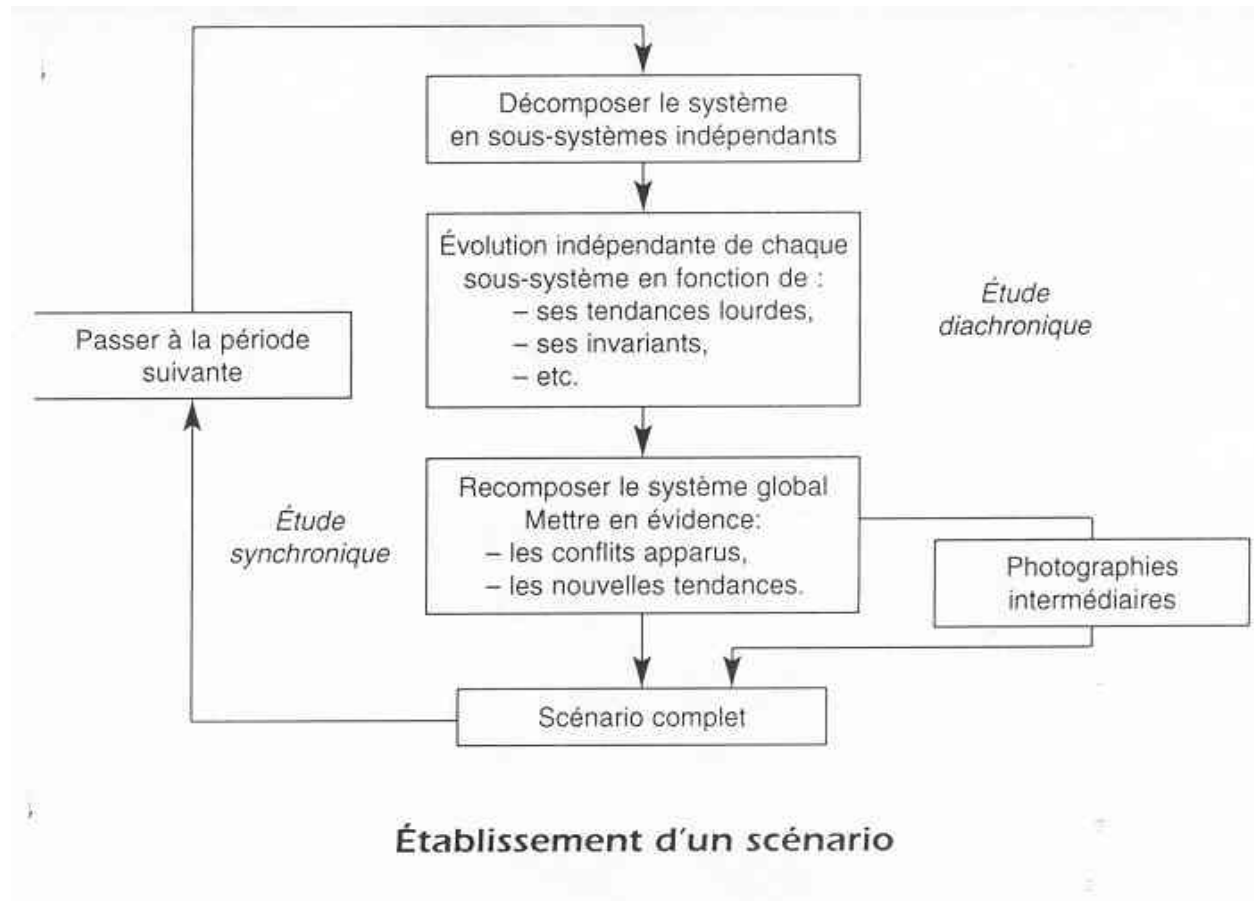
Décomposer le système en sous-systèmes indépendants

Évolution indépendante de chaque sous-système en fonction de :
– ses tendances lourdes,
– ses invariants,
– etc.

Étude diachronique

Passer à la période suivante

Recomposer le système global
Mettre en évidence:
– les conflits apparus,
– les nouvelles tendances.

Étude synchronique

Photographies intermédiaires

Scénario complet

Établissement d'un scénario